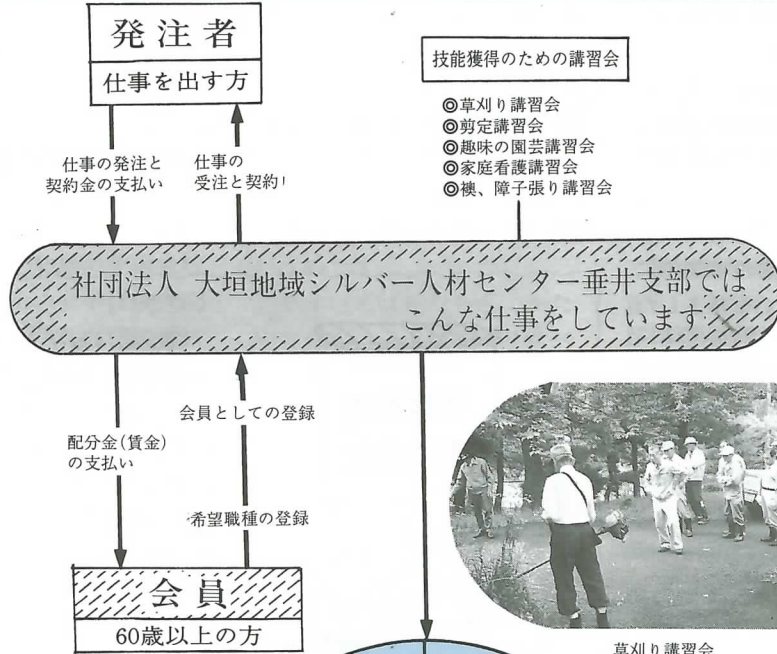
発注者

仕事を出す方

仕事の発注と契約金の支払い

仕事の受注と契約

技能獲得のための講習会

◎草刈り講習会
◎剪定講習会
◎趣味の園芸講習会
◎家庭看護講習会
◎襖、障子張り講習会

社団法人 大垣地域シルバー人材センター垂井支部では こんな仕事をしています

会員としての登録

配分金(賃金)の支払い

希望職種の登録

会員

60歳以上の方

草刈り講習会